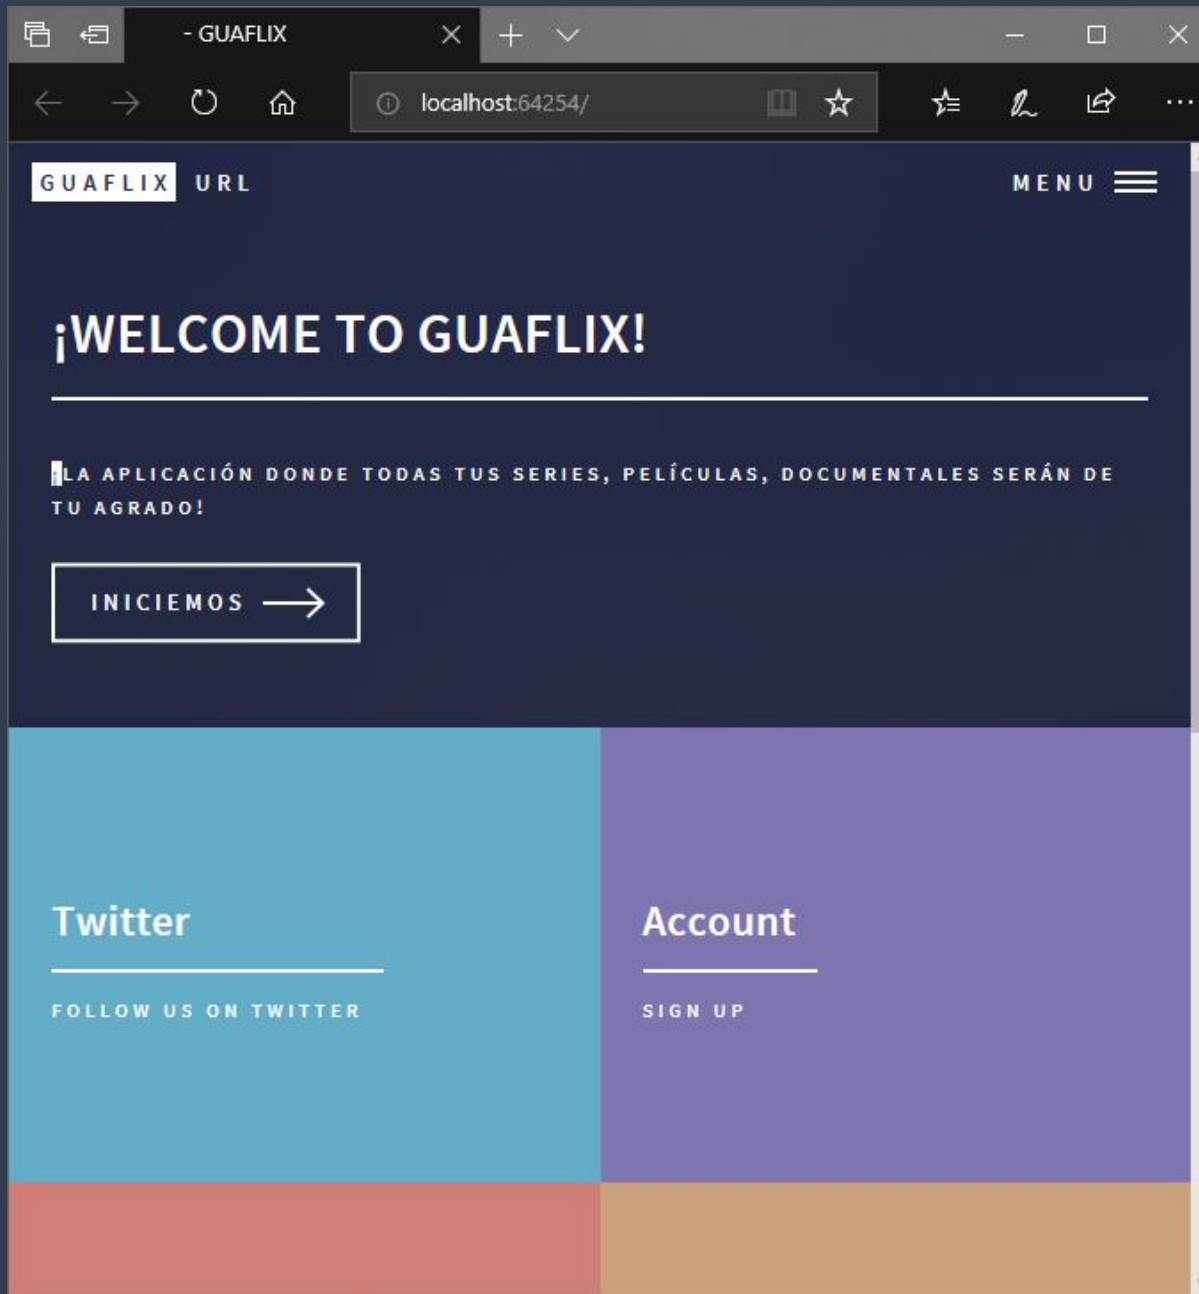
- GUAFLIX

localhost:64254/

GUAFLIX URL

MENU

¡WELCOME TO GUAFLIX!

¡LA APLICACIÓN DONDE TODAS TUS SERIES, PELÍCULAS, DOCUMENTALES SERÁN DE TU AGRADO!

INICIEMOS

Twitter

FOLLOW US ON TWITTER

Account

SIGN UP